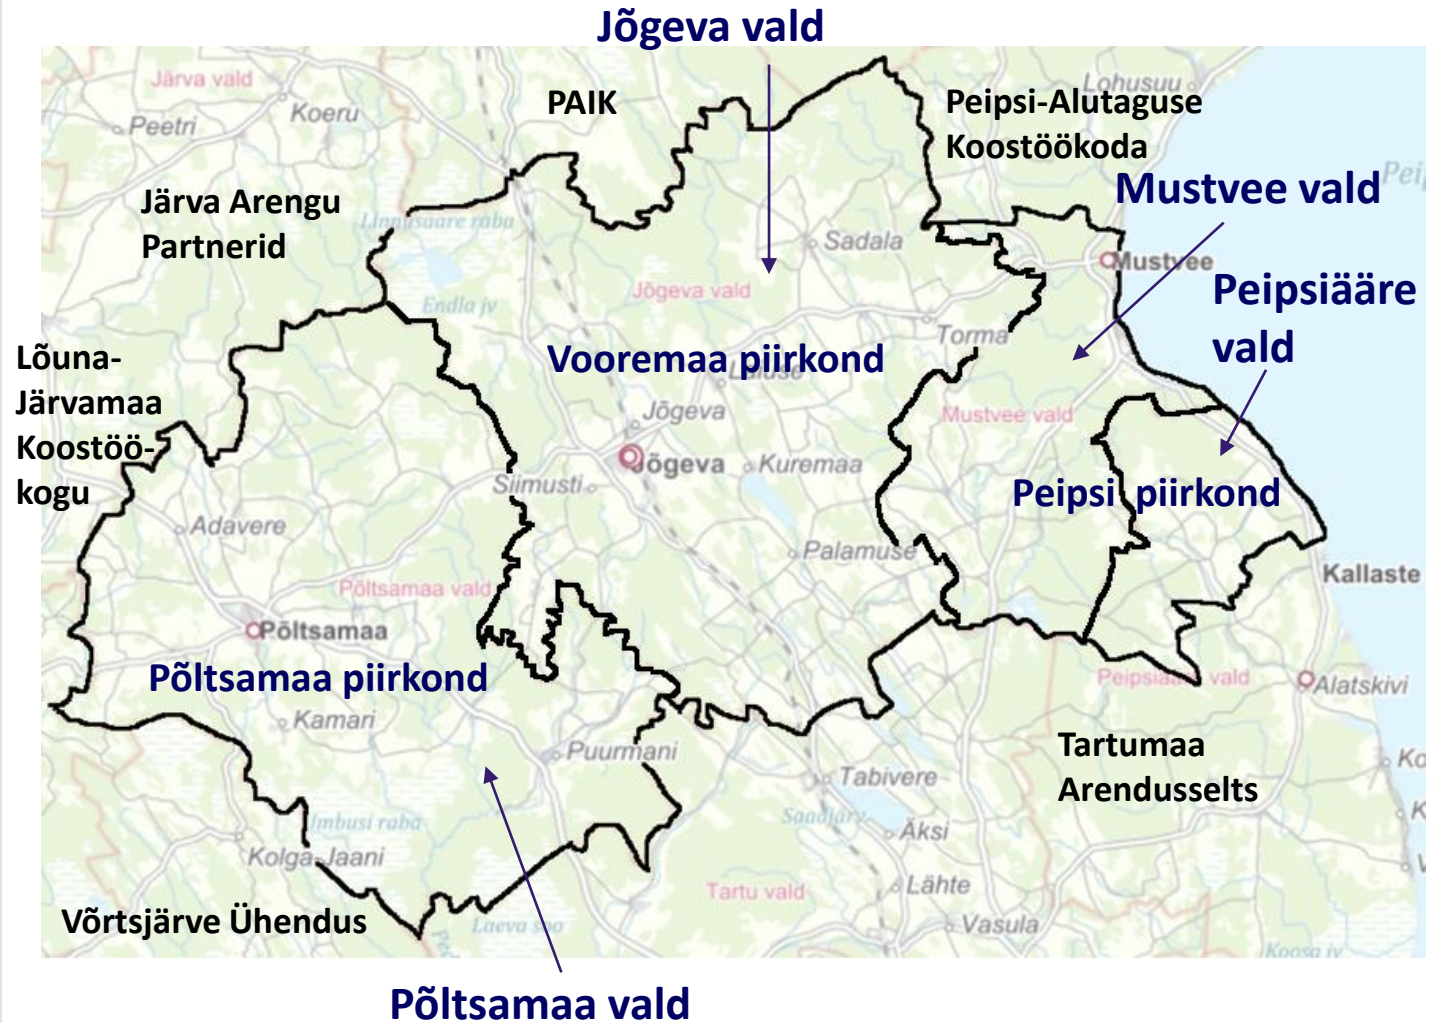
Jõgeva vald

Järva vald
Koeru
Peetri
PAIK
Lohusuu
Peipsi-Alutaguse Koostöökoda
Mustvee vald
Järva Arengu Partnerid
Linnusaare raba
Sadala
Mustvee
Jõgeva vald
Endla jv
Peipsiääre vald
Torma
Vooremaa piirkond
Lõuna-Järvamaa Koostöö-kogu
Jõgeva
Mustvee vald
Jõgeva
Kuremaa
Siimusti
Peipsi piirkond
Adavere
Palamuse
Kallaste
Põltsamaa vald
Põltsamaa
Põltsamaa piirkond
Peipsiääre vald
Alatskivi
Kamari
Puurmani
Tartumaa Arendusselts
Tabivere
Ko
Saadjärv
Äksi
Imbusi raba
Kolga-Jaani
Tartu vald
Lähte
Võrtsjärve Ühendus
Laeva soo
Vasula
Koosa jv

Põltsamaa vald